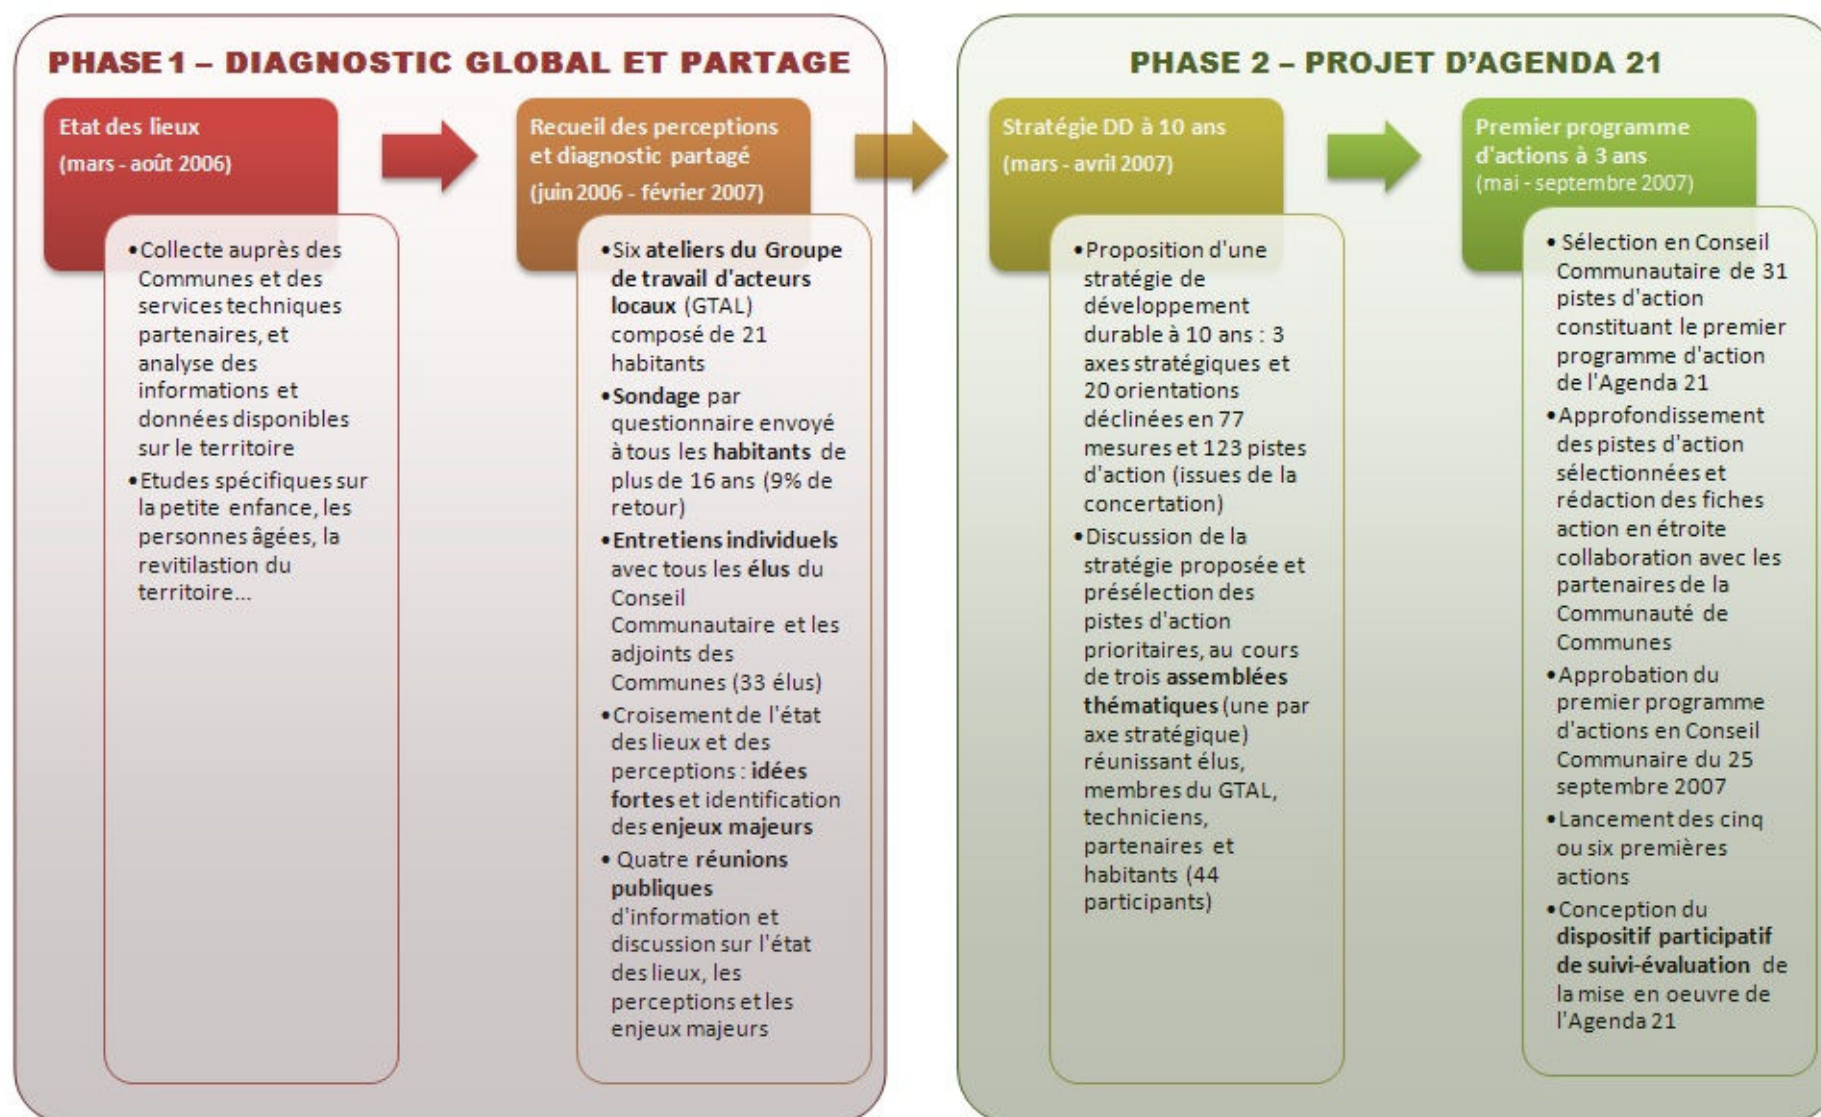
PHASE 1 – DIAGNOSTIC GLOBAL ET PARTAGE

Etat des lieux
(mars - août 2006)

•Collecte auprès des Communes et des services techniques partenaires, et analyse des informations et données disponibles sur le territoire
•Etudes spécifiques sur la petite enfance, les personnes âgées, la revitilastion du territoire...

Recueil des perceptions et diagnostic partagé
(juin 2006 - février 2007)

•Six ateliers du Groupe de travail d'acteurs locaux (GTAL) composé de 21 habitants
•Sondage par questionnaire envoyé à tous les habitants de plus de 16 ans (9% de retour)
•Entretiens individuels avec tous les élus du Conseil Communautaire et les adjoints des Communes (33 élus)
•Croisement de l'état des lieux et des perceptions : idées fortes et identification des enjeux majeurs
• Quatre réunions publiques d'information et discussion sur l'état des lieux, les perceptions et les enjeux majeurs

PHASE 2 – PROJET D'AGENDA 21

Stratégie DD à 10 ans
(mars - avril 2007)

•Proposition d'une stratégie de développement durable à 10 ans : 3 axes stratégiques et 20 orientations déclinées en 77 mesures et 123 pistes d'action (issues de la concertation)
•Discussion de la stratégie proposée et présélection des pistes d'action prioritaires, au cours de trois assemblées thématiques (une par axe stratégique) réunissant élus, membres du GTAL, techniciens, partenaires et habitants (44 participants)

Premier programme d'actions à 3 ans
(mai - septembre 2007)

• Sélection en Conseil Communautaire de 31 pistes d'action constituant le premier programme d'action de l'Agenda 21
•Approfondissement des pistes d'action sélectionnées et rédaction des fiches action en étroite collaboration avec les partenaires de la Communauté de Communes
•Approbation du premier programme d'actions en Conseil Communaire du 25 septembre 2007
•Lancement des cinq ou six premières actions
•Conception du dispositif participatif de suivi-évaluation de la mise en oeuvre de l'Agenda 21